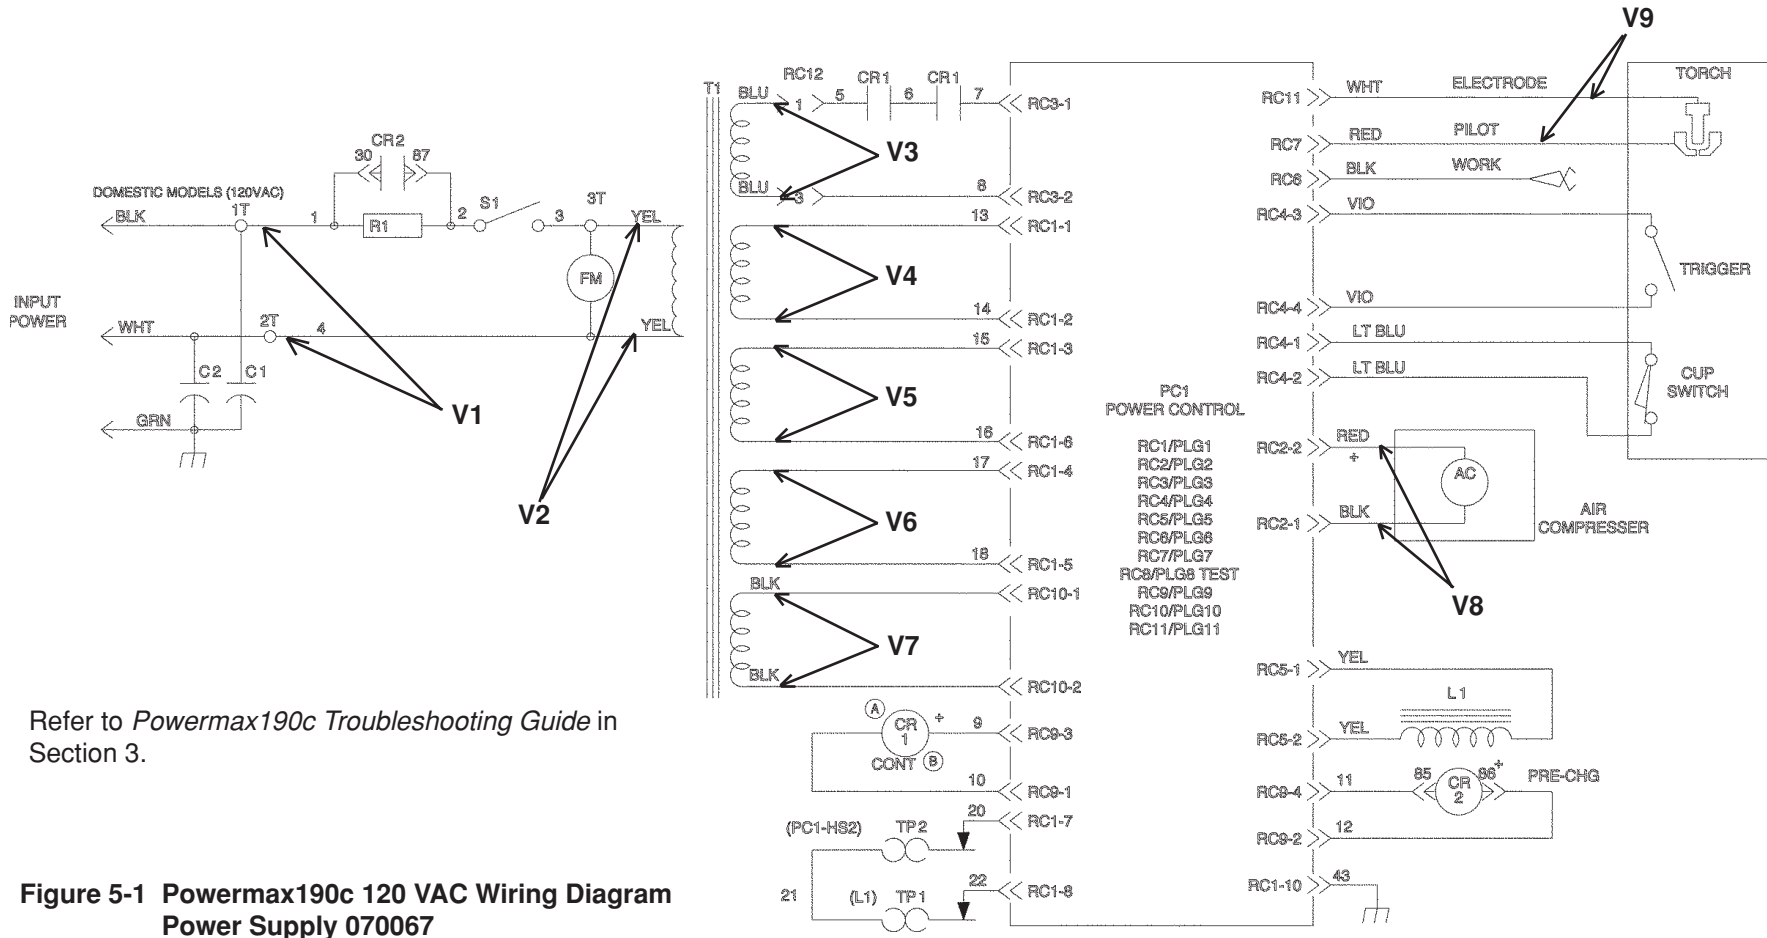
V9

TORCH

T1 RC12 CR1 CR1

BLU 1 5 6 7 RC3-1

RC11 WHT ELECTRODE

RC7 RED PILOT

RC8 BLK WORK

V3

CR2
30 87

DOMESTIC MODELS (120VAC)

BLK 1T 1 R1 2 S1 3 3T YEL

BLU 3 8 RC3-2

13 RC1-1

RC4-3 VIO

TRIGGER

FM

V4

INPUT POWER

WHT 2T 4 YEL

14 RC1-2

RC4-4 VIO

15 RC1-3

RC4-1 LT BLU

C2 C1

V5

PC1
POWER CONTROL

RC4-2 LT BLU

CUP SWITCH

GRN

V1

16 RC1-6

RC2-2 RED +

AC

RC1/PLG1
RC2/PLG2
RC3/PLG3
RC4/PLG4
RC5/PLG5
RC6/PLG6
RC7/PLG7
RC8/PLG8 TEST
RC9/PLG9
RC10/PLG10
RC11/PLG11

17 RC1-4

V2

V6

RC2-1 BLK

AIR COMPRESSER

18 RC1-5

BLK RC10-1

V8

V7

BLK RC10-2

RC5-1 YEL

L1

RC5-2 YEL

Refer to *Powermax190c Troubleshooting Guide* in Section 3.

A CR 1 CONT B + 9 RC9-3

10 RC9-1

RC9-4 11 85 CR 2 86 + PRE-CHG

RC9-2 12

(PC1-HS2) TP2 20 RC1-7

21 (L1) TP1 22 RC1-8

RC1-10 43

**Figure 5-1 Powermax190c 120 VAC Wiring Diagram Power Supply 070067**